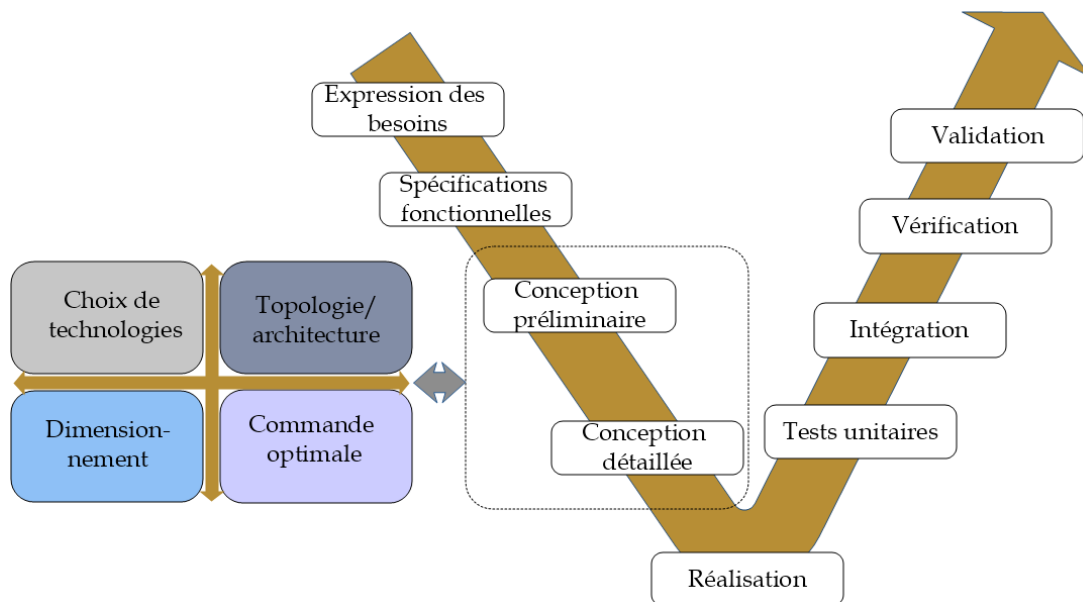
Choix de technologies

Topologie/ architecture

Dimension-nement

Commande optimale

Expression des besoins

Spécifications fonctionnelles

Conception préliminaire

Conception détaillée

Réalisation

Tests unitaires

Intégration

Vérification

Validation